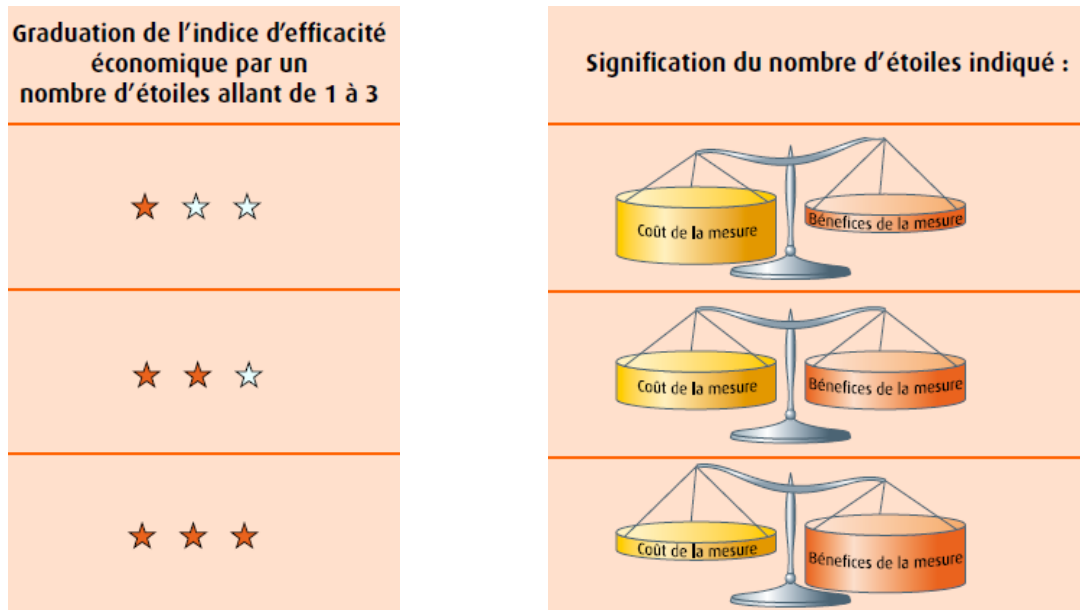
| Graduation de l'indice d'efficacité économique par un nombre d'étoiles allant de 1 à 3 | Signification du nombre d'étoiles indiqué : |
|---|---|
| ★ ☆ ☆ | Coût de la mesure / Bénefices de la mesure |
| ★ ★ ☆ | Coût de la mesure / Bénefices de la mesure |
| ★ ★ ★ | Coût de la mesure / Bénefices de la mesure |